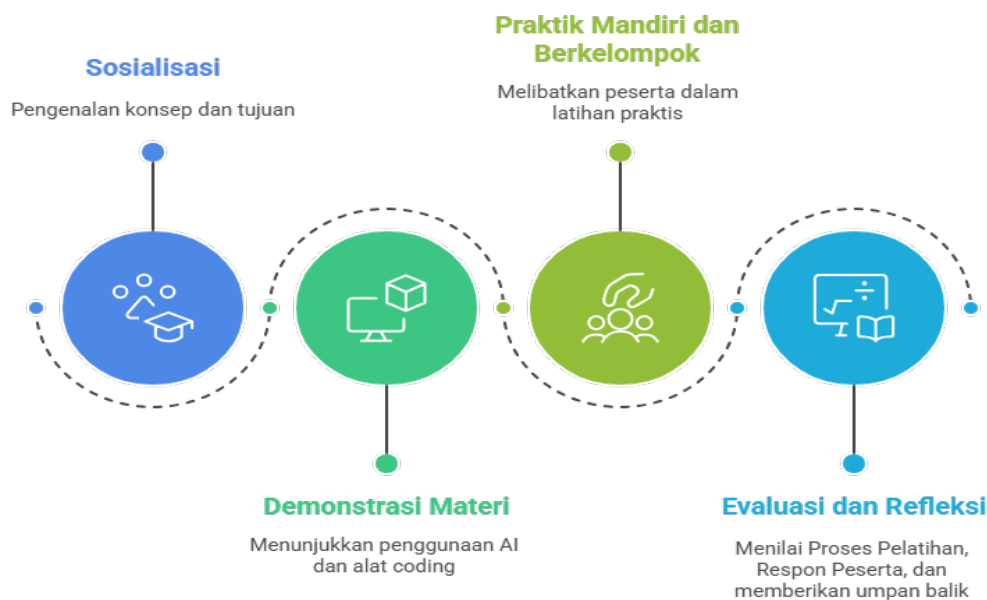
Sosialisasi

Pengenalan konsep dan tujuan

Praktik Mandiri dan Berkelompok

Melibatkan peserta dalam latihan praktis

Demonstrasi Materi

Menunjukkan penggunaan AI dan alat coding

Evaluasi dan Refleksi

Menilai Proses Pelatihan, Respon Peserta, dan memberikan umpan balik